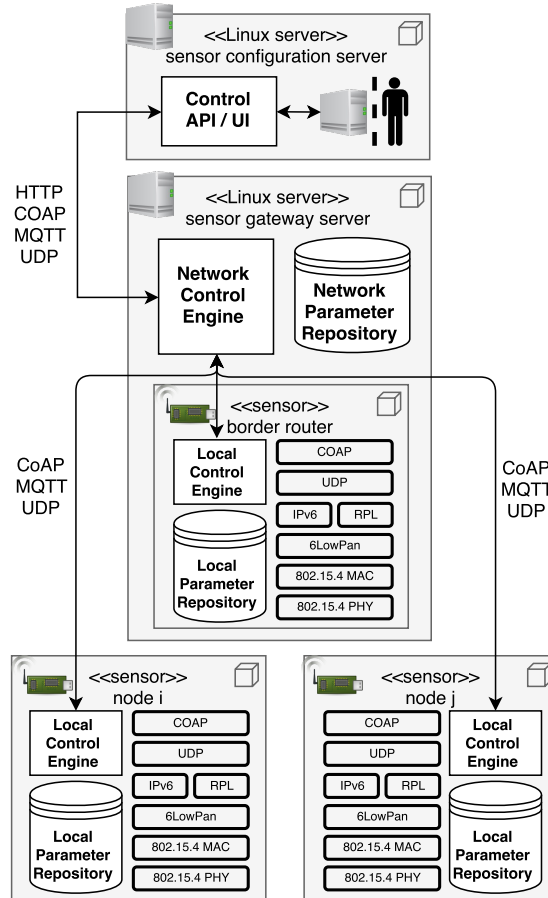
<<Linux server>>
sensor configuration server

Control API / UI

HTTP
COAP
MQTT
UDP

<<Linux server>>
sensor gateway server

Network Control Engine

Network Parameter Repository

<<sensor>>
border router

Local Control Engine

Local Parameter Repository

COAP
UDP
IPv6
RPL
6LowPan
802.15.4 MAC
802.15.4 PHY

CoAP
MQTT
UDP

CoAP
MQTT
UDP

<<sensor>>
node i

Local Control Engine

Local Parameter Repository

COAP
UDP
IPv6
RPL
6LowPan
802.15.4 MAC
802.15.4 PHY

<<sensor>>
node j

COAP
UDP
IPv6
RPL
6LowPan
802.15.4 MAC
802.15.4 PHY

Local Control Engine

Local Parameter Repository